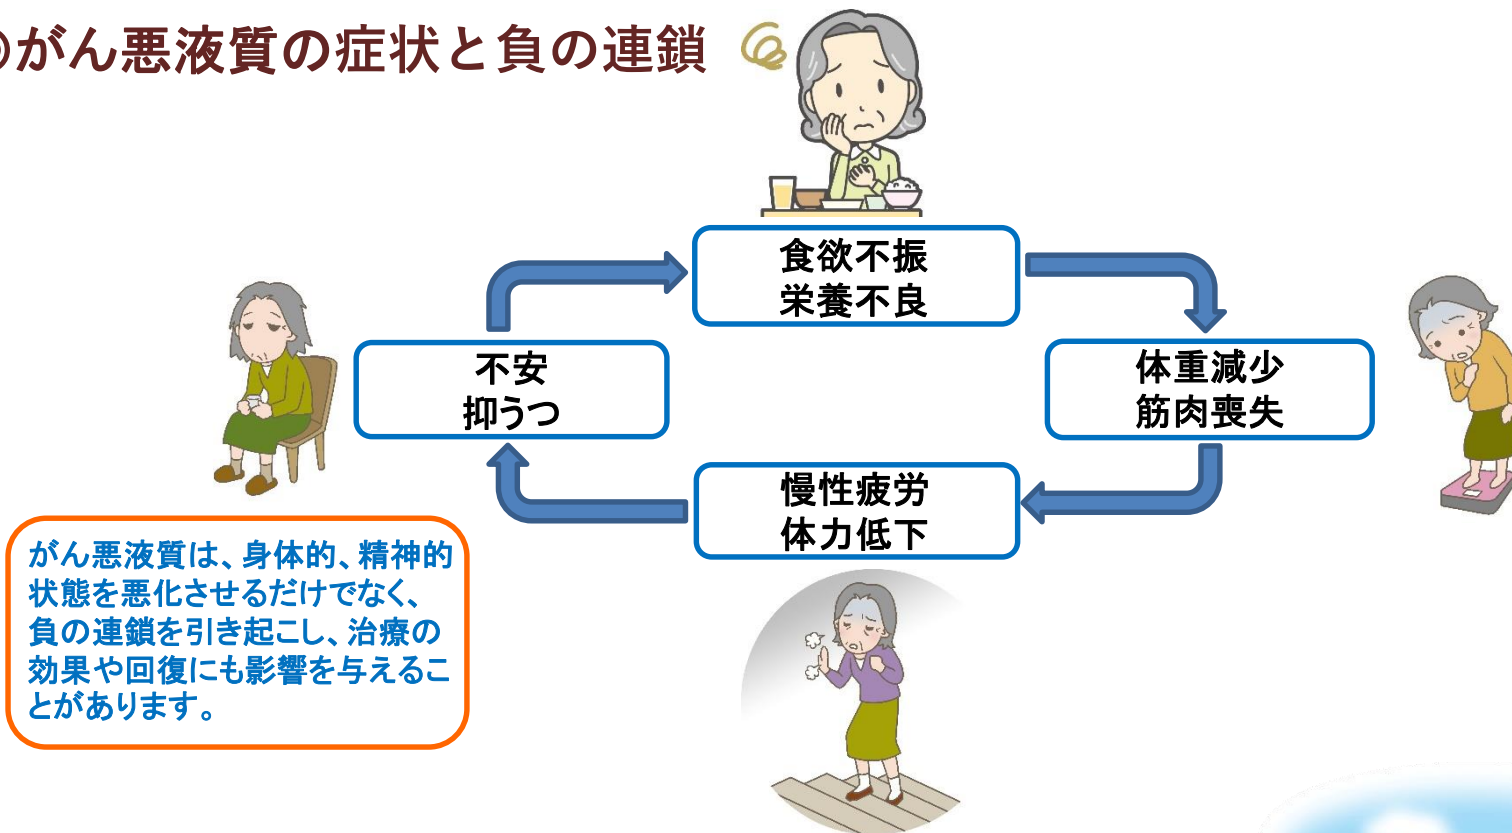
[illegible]がん悪液質の症状と負の連鎖

食欲不振
栄養不良

体重減少
筋肉喪失

慢性疲労
体力低下

不安
抑うつ

がん悪液質は、身体的、精神的状態を悪化させるだけでなく、負の連鎖を引き起こし、治療の効果や回復にも影響を与えることがあります。